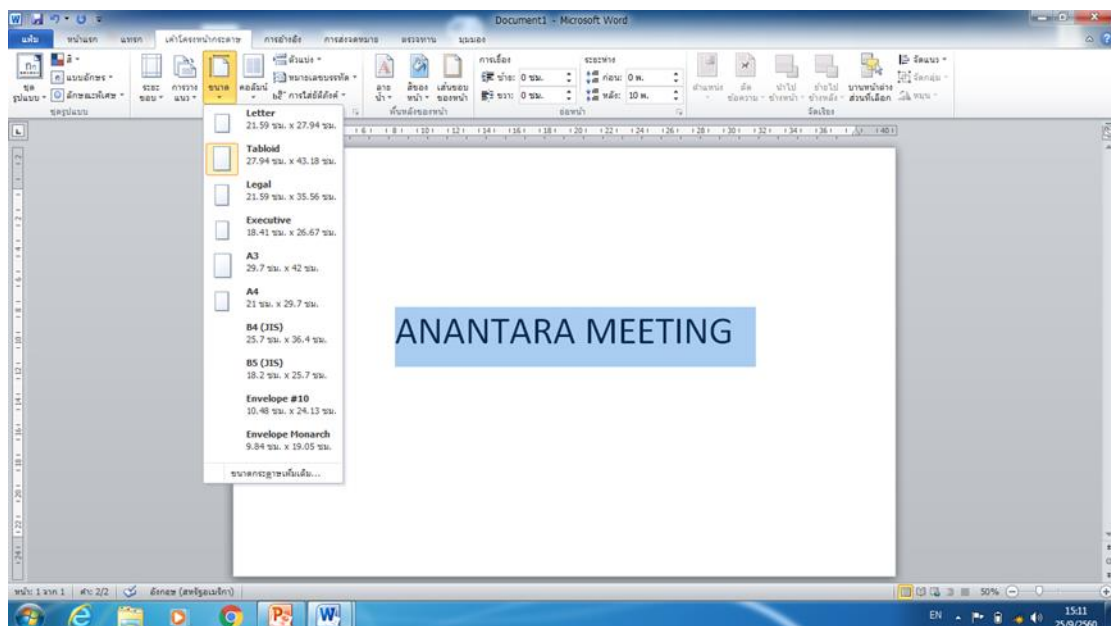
Document1 - Microsoft Word

แฟ้ม หน้าแรก แทรก เค้าโครงหน้ากระดาษ การอ้างอิง การส่งจดหมาย ตรวจทาน มุมมอง

ชุดรูปแบบ ระยะขอบ การวางแนว ขนาด คอลัมน์ ตัวแบ่ง หมายเลขบรรทัด การใส่ยัติภังค์ ลายน้ำ สีของหน้า เส้นขอบหน้า พื้นหลังของหน้า การเยื้อง ซ้าย: 0 ซม. ขวา: 0 ซม. ระยะห่าง ก่อน: 0 พ. หลัง: 10 พ. ย่อหน้า ตำแหน่ง ตัดข้อความ นำไปข้างหน้า ส่งไปข้างหลัง บานหน้าต่างส่วนที่เลือก จัดแนว จัดกลุ่ม หมุน จัดเรียง

Letter
21.59 ซม. x 27.94 ซม.

Tabloid
27.94 ซม. x 43.18 ซม.

Legal
21.59 ซม. x 35.56 ซม.

Executive
18.41 ซม. x 26.67 ซม.

A3
29.7 ซม. x 42 ซม.

A4
21 ซม. x 29.7 ซม.

B4 (JIS)
25.7 ซม. x 36.4 ซม.

B5 (JIS)
18.2 ซม. x 25.7 ซม.

Envelope #10
10.48 ซม. x 24.13 ซม.

Envelope Monarch
9.84 ซม. x 19.05 ซม.

ขนาดกระดาษเพิ่มเติม...

ANANTARA MEETING

หน้า: 1 จาก 1 คำ: 2/2 อังกฤษ (สหรัฐอเมริกา)

50%

EN 15:11 25/9/2560